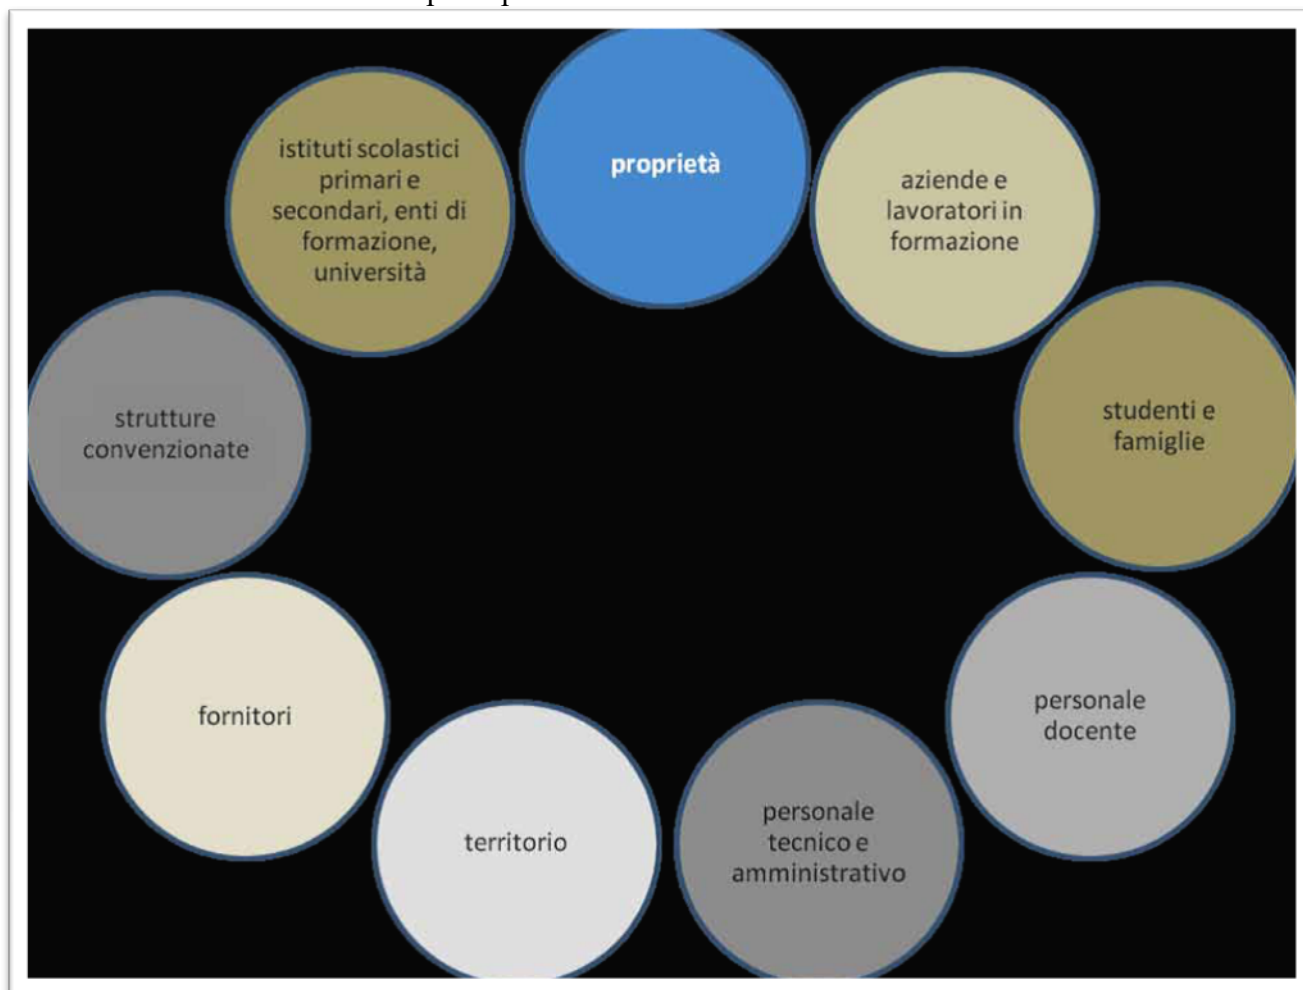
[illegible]

proprietà

aziende e lavoratori in formazione

studenti e famiglie

personale docente

personale tecnico e amministrativo

territorio

fornitori

strutture convenzionate

istituti scolastici primari e secondari, enti di formazione, università